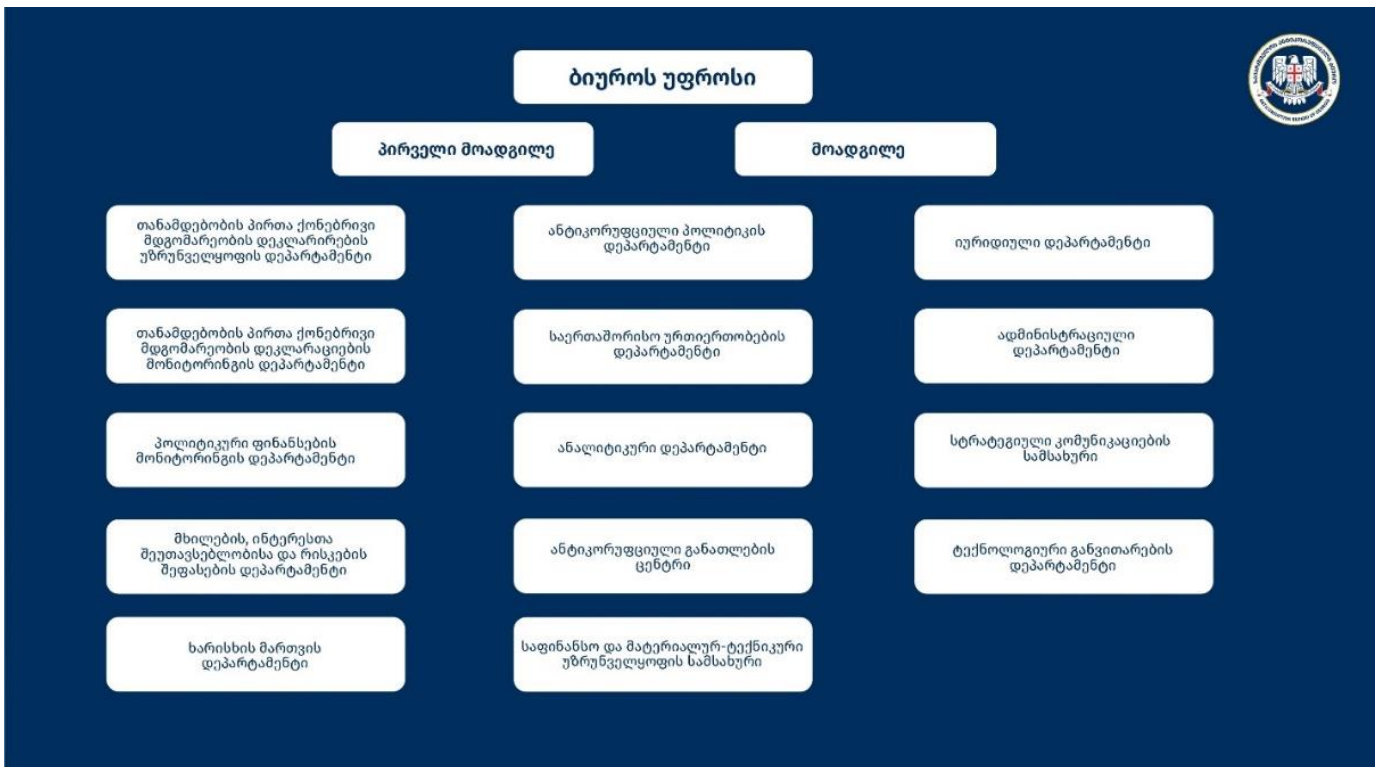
ბიუროს უფროსი

პირველი მოადგილე

მოადგილე

თანამდებობის პირთა ქონებრივი მდგომარეობის დეკლარირების უზრუნველყოფის დეპარტამენტი

თანამდებობის პირთა ქონებრივი მდგომარეობის დეკლარაციების მონიტორინგის დეპარტამენტი

პოლიტიკური ფინანსების მონიტორინგის დეპარტამენტი

მხილების, ინტერესთა შეუთავსებლობისა და რისკების შეფასების დეპარტამენტი

ხარისხის მართვის დეპარტამენტი

ანტიკორუფციული პოლიტიკის დეპარტამენტი

საერთაშორისო ურთიერთობების დეპარტამენტი

ანალიტიკური დეპარტამენტი

ანტიკორუფციული განათლების ცენტრი

საფინანსო და მატერიალურ-ტექნიკური უზრუნველყოფის სამსახური

იურიდიული დეპარტამენტი

ადმინისტრაციული დეპარტამენტი

სტრატეგიული კომუნიკაციების სამსახური

ტექნოლოგიური განვითარების დეპარტამენტი